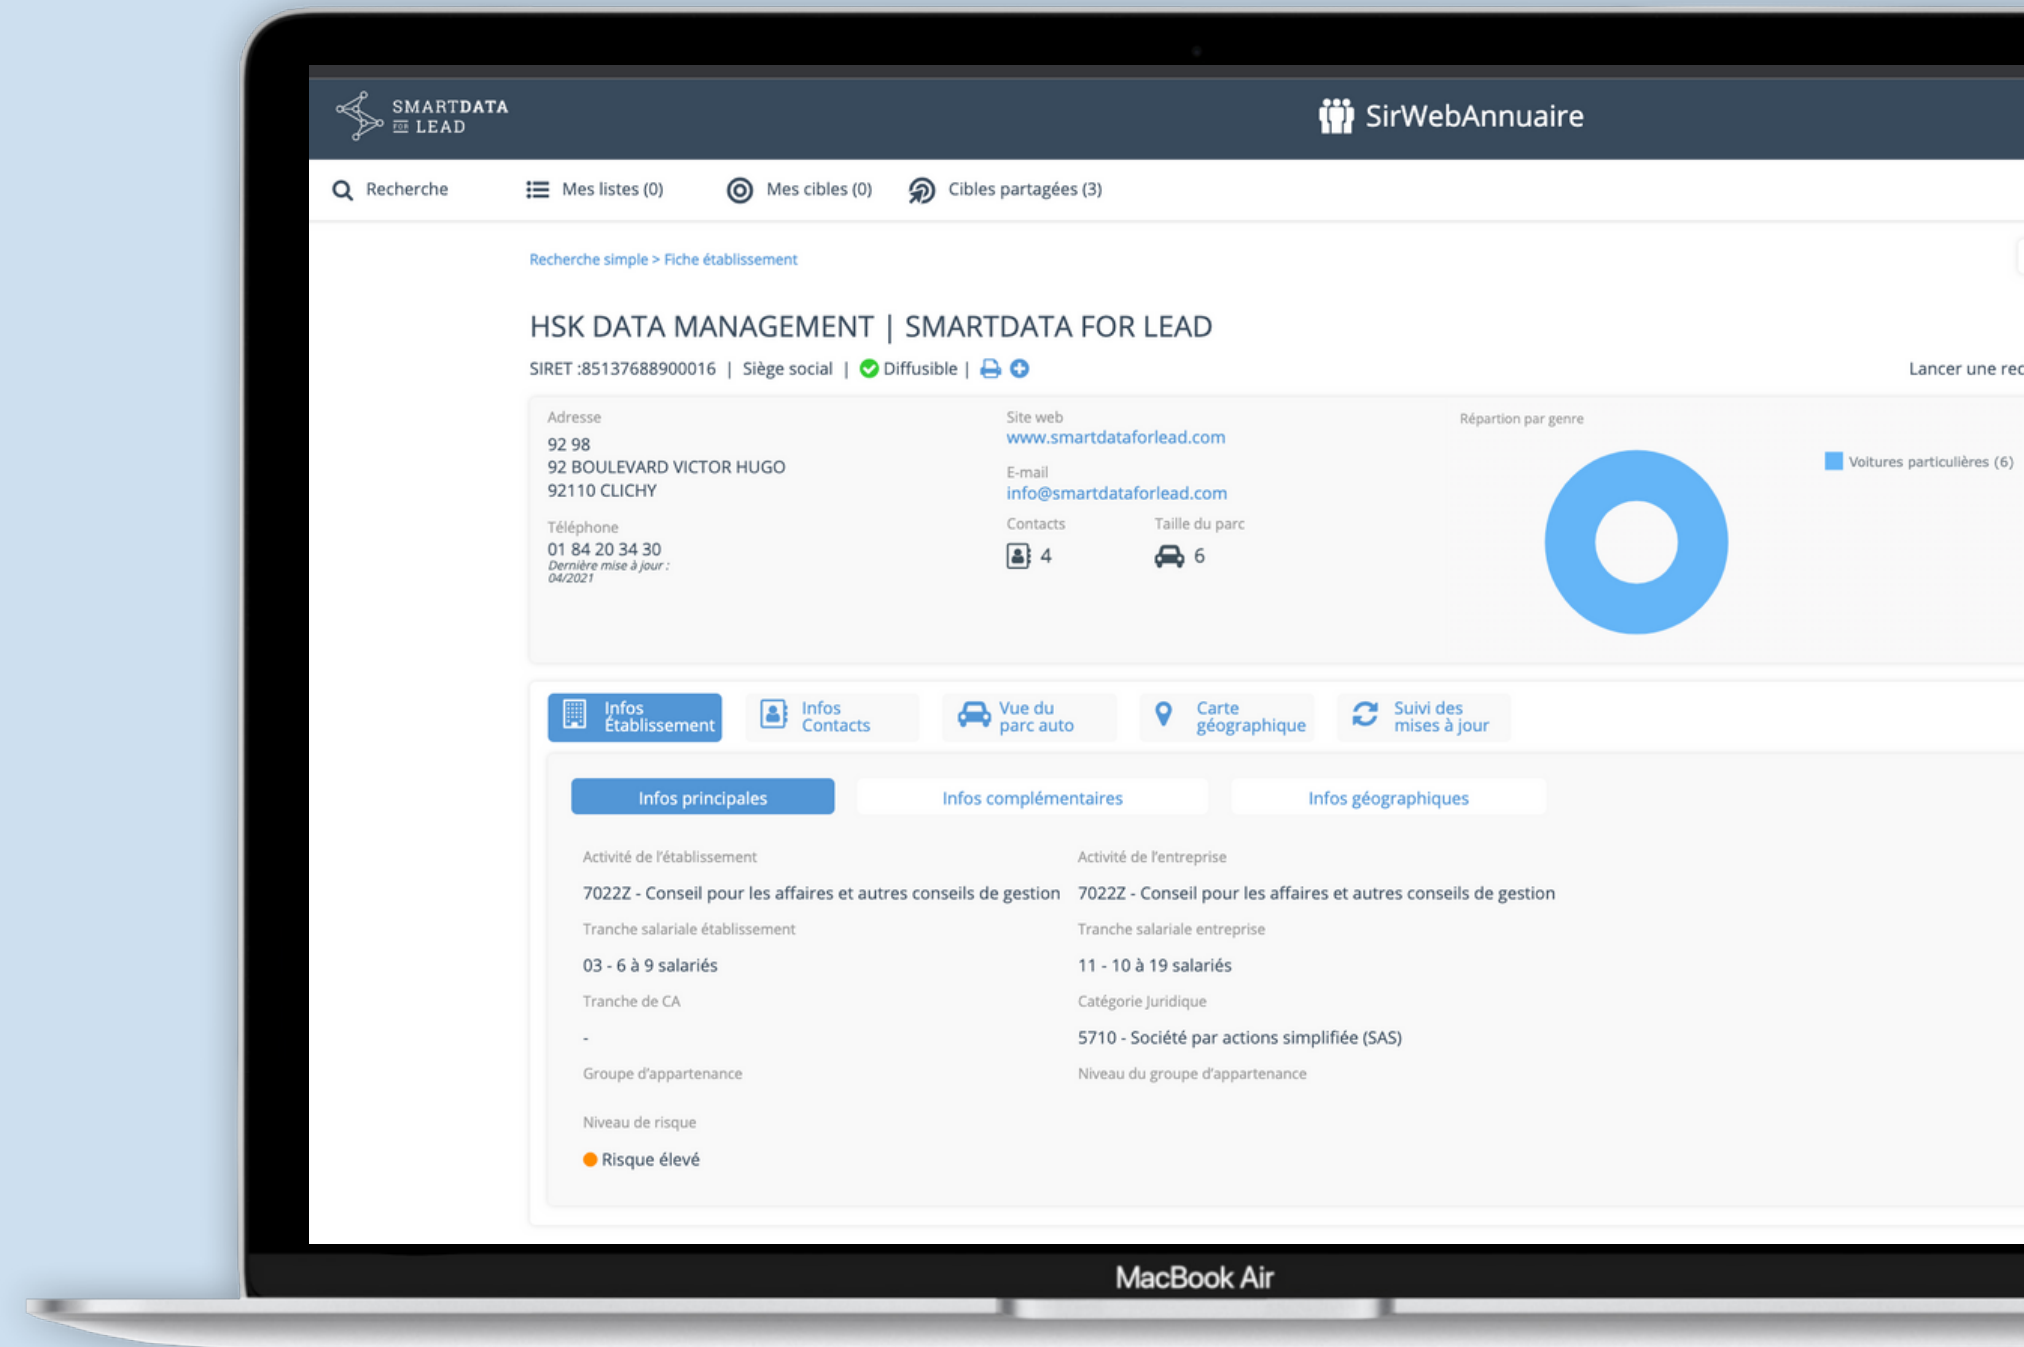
SMARTDATA FOR LEAD

SirWebAnnuaire

Recherche   Mes listes (0)   Mes cibles (0)   Cibles partagées (3)

Recherche simple > Fiche établissement

HSK DATA MANAGEMENT | SMARTDATA FOR LEAD

SIRET :85137688900016 | Siège social | Diffusible |

Lancer une rec

Adresse
92 98
92 BOULEVARD VICTOR HUGO
92110 CLICHY

Téléphone
01 84 20 34 30
Dernière mise à jour : 04/2021

Site web
www.smartdataforlead.com

E-mail
info@smartdataforlead.com

Contacts
4

Taille du parc
6

Répartion par genre

Voitures particulières (6)

Infos Établissement   Infos Contacts   Vue du parc auto   Carte géographique   Suivi des mises à jour

Infos principales   Infos complémentaires   Infos géographiques

Activité de l'établissement
7022Z - Conseil pour les affaires et autres conseils de gestion

Activité de l'entreprise
7022Z - Conseil pour les affaires et autres conseils de gestion

Tranche salariale établissement
03 - 6 à 9 salariés

Tranche salariale entreprise
11 - 10 à 19 salariés

Tranche de CA
-

Catégorie Juridique
5710 - Société par actions simplifiée (SAS)

Groupe d'appartenance

Niveau du groupe d'appartenance

Niveau de risque
Risque élevé

MacBook Air